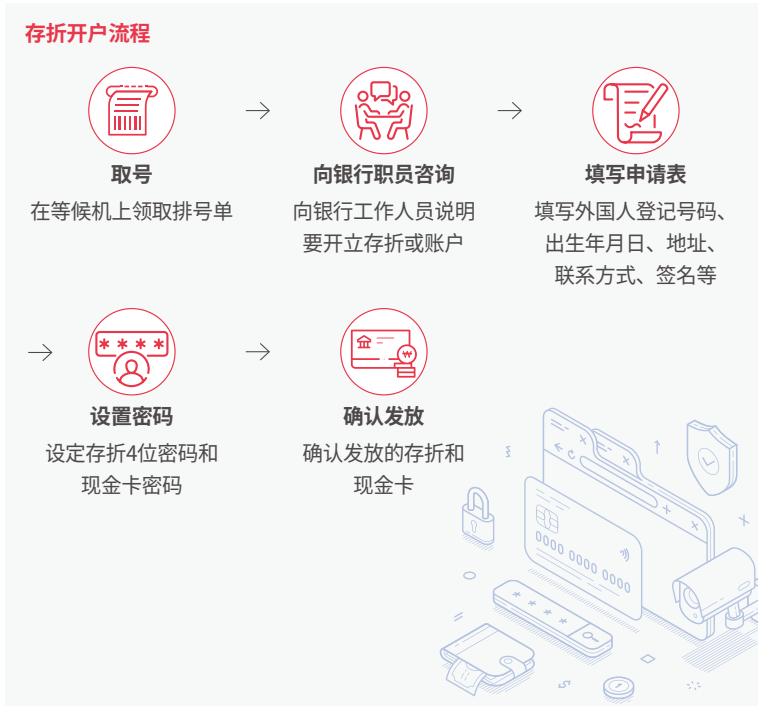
存折开户流程

取号
在等候机上领取排号单

向银行职员咨询
向银行工作人员说明要开立存折或账户

填写申请表
填写外国人登记号码、出生年月日、地址、联系方式、签名等

****
设置密码
设定存折4位密码和现金卡密码

₩
确认发放
确认发放的存折和现金卡